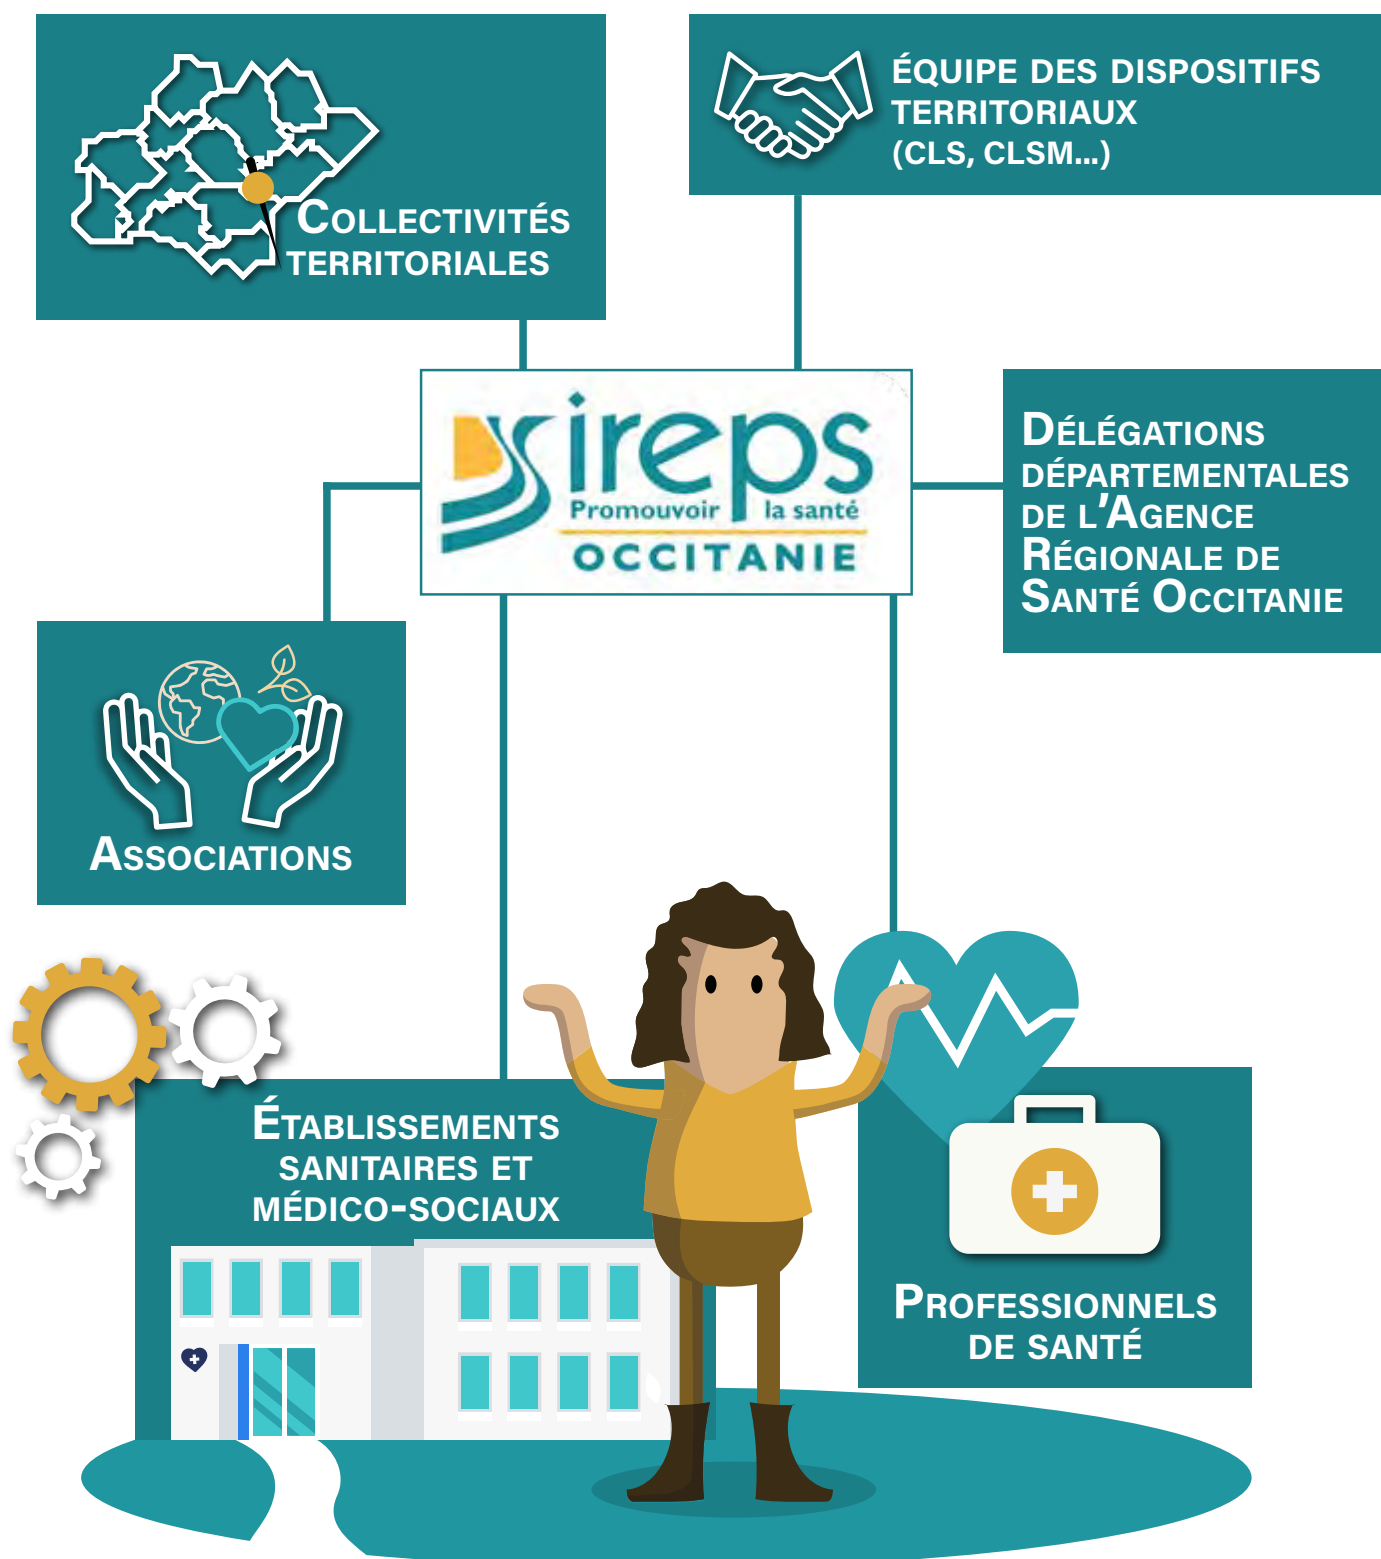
Collectivités territoriales

Équipe des dispositifs territoriaux (CLS, CLSM...)

ireps
Promouvoir la santé
OCCITANIE

Délégations départementales de l'Agence Régionale de Santé Occitanie

Associations

Établissements sanitaires et médico-sociaux

Professionnels de santé